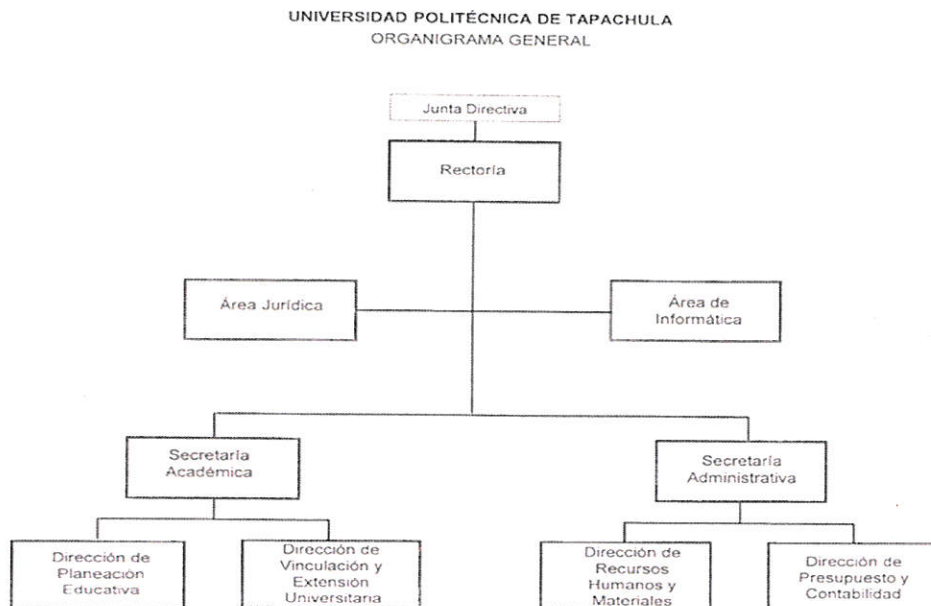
UNIVERSIDAD POLITÉCNICA DE TAPACHULA
ORGANIGRAMA GENERAL

Junta Directiva

Rectoría

Área Jurídica

Área de Informática

Secretaría Académica

Secretaría Administrativa

Dirección de Planeación Educativa

Dirección de Vinculación y Extensión Universitaria

Dirección de Recursos Humanos y Materiales

Dirección de Presupuesto y Contabilidad